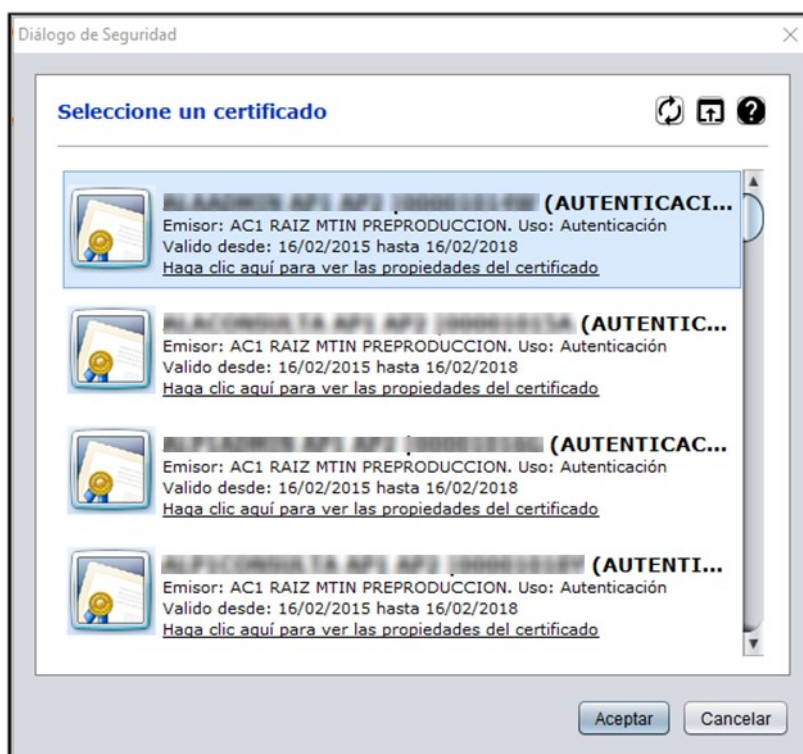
Diálogo de Seguridad

Seleccione un certificado

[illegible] (AUTENTICACI...
Emisor: AC1 RAIZ MTIN PREPRODUCCION. Uso: Autenticación
Valido desde: 16/02/2015 hasta 16/02/2018
Haga clic aquí para ver las propiedades del certificado

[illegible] (AUTENTIC...
Emisor: AC1 RAIZ MTIN PREPRODUCCION. Uso: Autenticación
Valido desde: 16/02/2015 hasta 16/02/2018
Haga clic aquí para ver las propiedades del certificado

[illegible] (AUTENTICAC...
Emisor: AC1 RAIZ MTIN PREPRODUCCION. Uso: Autenticación
Valido desde: 16/02/2015 hasta 16/02/2018
Haga clic aquí para ver las propiedades del certificado

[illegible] (AUTENTI...
Emisor: AC1 RAIZ MTIN PREPRODUCCION. Uso: Autenticación
Valido desde: 16/02/2015 hasta 16/02/2018
Haga clic aquí para ver las propiedades del certificado

Aceptar Cancelar